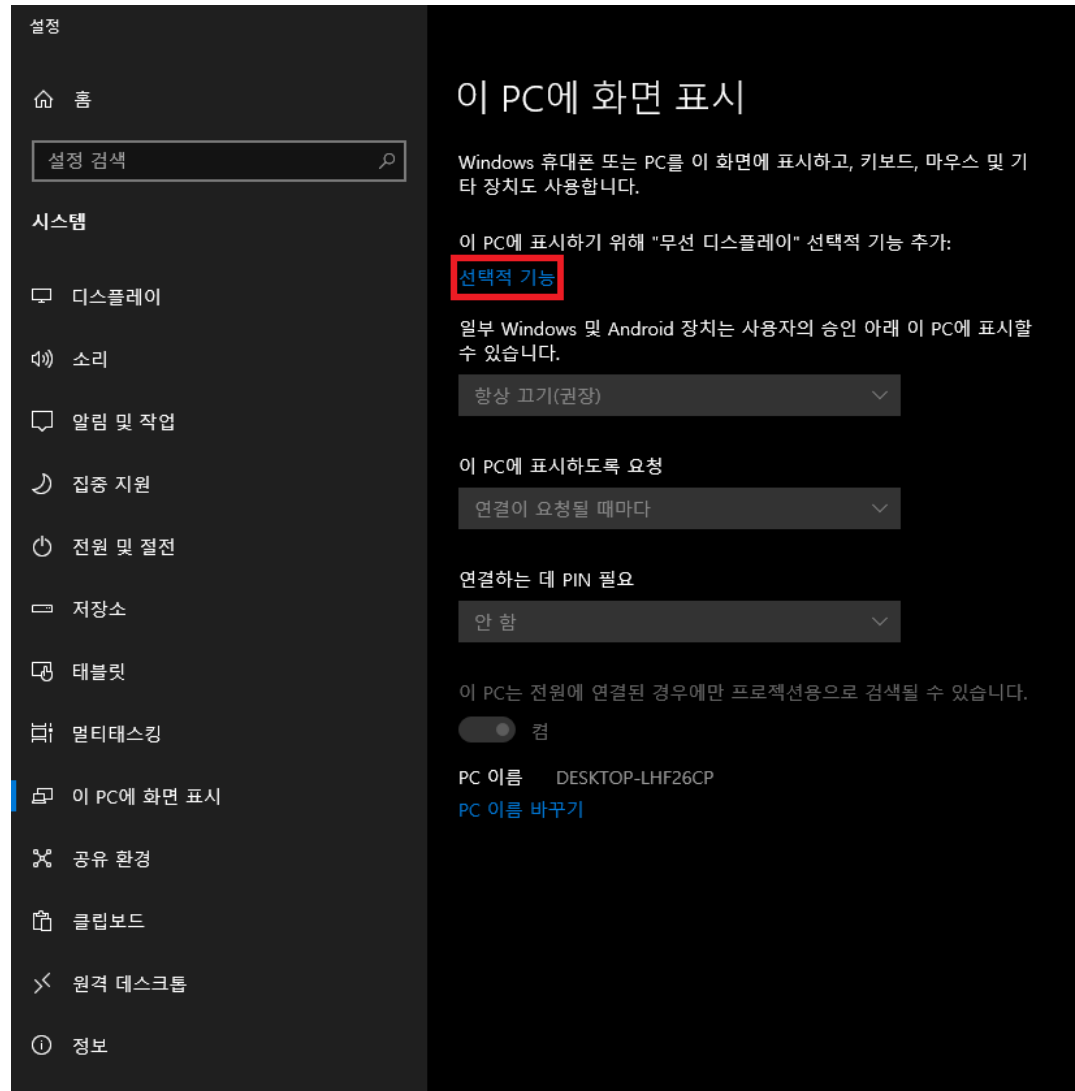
설정

홈

설정 검색

시스템

디스플레이

소리

알림 및 작업

집중 지원

전원 및 절전

저장소

태블릿

멀티태스킹

이 PC에 화면 표시

공유 환경

클립보드

원격 데스크톱

정보

이 PC에 화면 표시

Windows 휴대폰 또는 PC를 이 화면에 표시하고, 키보드, 마우스 및 기타 장치도 사용합니다.

이 PC에 표시하기 위해 "무선 디스플레이" 선택적 기능 추가:
선택적 기능

일부 Windows 및 Android 장치는 사용자의 승인 아래 이 PC에 표시할 수 있습니다.

항상 끄기(권장)

이 PC에 표시하도록 요청

연결이 요청될 때마다

연결하는 데 PIN 필요

안 함

이 PC는 전원에 연결된 경우에만 프로젝션용으로 검색될 수 있습니다.

켬

PC 이름 DESKTOP-LHF26CP
PC 이름 바꾸기